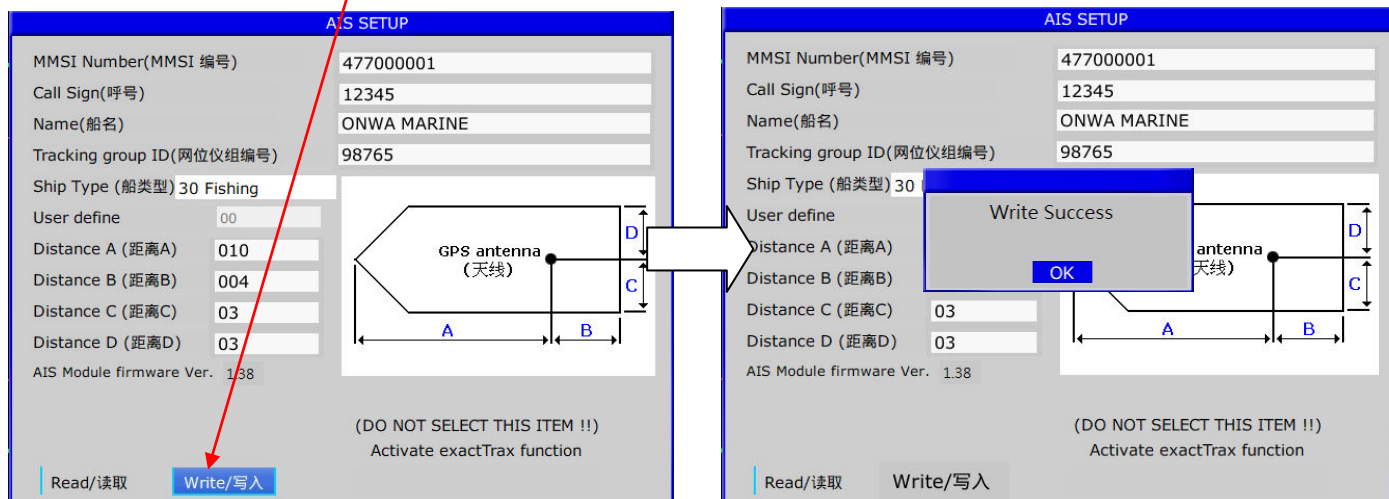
AIS SETUP

MMSI Number(MMSI 编号) 477000001
Call Sign(呼号) 12345
Name(船名) ONWA MARINE
Tracking group ID(网位仪组编号) 98765
Ship Type (船类型) 30 Fishing
User define 00
Distance A (距离A) 010
Distance B (距离B) 004
Distance C (距离C) 03
Distance D (距离D) 03
AIS Module firmware Ver. 1.38

GPS antenna
(天线)
D
C
A
B

(DO NOT SELECT THIS ITEM !!)
Activate exactTrax function

Read/读取 Write/写入

AIS SETUP

MMSI Number(MMSI 编号) 477000001
Call Sign(呼号) 12345
Name(船名) ONWA MARINE
Tracking group ID(网位仪组编号) 98765
Ship Type (船类型) 30
User define
Distance A (距离A)
Distance B (距离B)
Distance C (距离C) 03
Distance D (距离D) 03
AIS Module firmware Ver. 1.38

Write Success
OK

antenna
天线)
D
C
A
B

(DO NOT SELECT THIS ITEM !!)
Activate exactTrax function

Read/读取 Write/写入